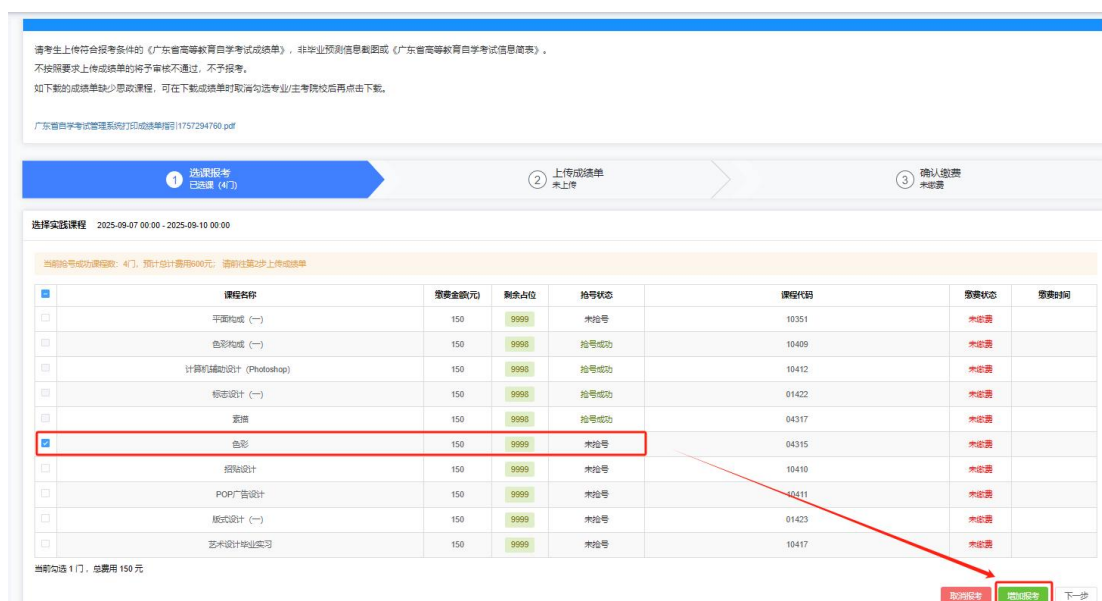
请考生上传符合报考条件的《广东省高等教育自学考试成绩单》，非毕业预测信息截图或《广东省高等教育自学考试信息简表》。

不按照要求上传成绩单的将予审核不通过，不予报考。

如下载的成绩单缺少思政课程，可在下载成绩单时取消勾选专业/主考院校后再点击下载。

广东省自学考试管理系统打印成绩单指引1757294760.pdf

1 选课报考 已选课（4门）

2 上传成绩单 未上传

3 确认缴费 未缴费

选择实践课程 2025-09-07 00:00 - 2025-09-10 00:00

当前抢号成功课程数：4门，预计总计费用600元；请前往第2步上传成绩单

| | 课程名称 | 缴费金额(元) | 剩余占位 | 抢号状态 | 课程代码 | 缴费状态 | 缴费时间 |
|---|---|---|---|---|---|---|---|
| | 平面构成（一） | 150 | 9999 | 未抢号 | 10351 | 未缴费 | |
| | 色彩构成（一） | 150 | 9998 | 抢号成功 | 10409 | 未缴费 | |
| | 计算机辅助设计（Photoshop） | 150 | 9998 | 抢号成功 | 10412 | 未缴费 | |
| | 标志设计（一） | 150 | 9998 | 抢号成功 | 01422 | 未缴费 | |
| | 素描 | 150 | 9998 | 抢号成功 | 04317 | 未缴费 | |
| | 色彩 | 150 | 9999 | 未抢号 | 04315 | 未缴费 | |
| | 招贴设计 | 150 | 9999 | 未抢号 | 10410 | 未缴费 | |
| | POP广告设计 | 150 | 9999 | 未抢号 | 10411 | 未缴费 | |
| | 版式设计（一） | 150 | 9999 | 未抢号 | 01423 | 未缴费 | |
| | 艺术设计毕业实习 | 150 | 9999 | 未抢号 | 10417 | 未缴费 | |

当前勾选 1 门，总费用 150 元

取消报考 增加报考 下一步